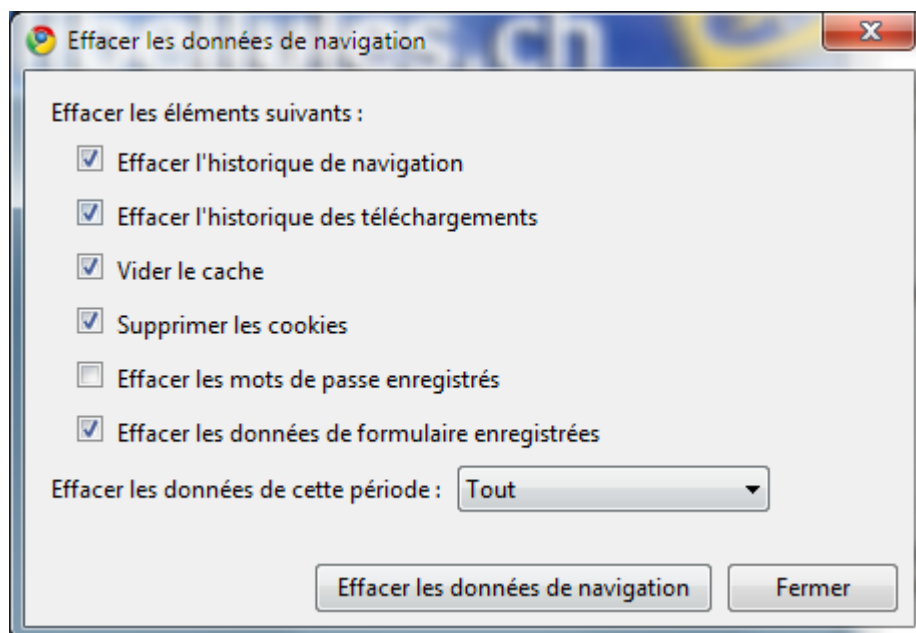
Effacer les données de navigation

Effacer les éléments suivants :

Effacer l'historique de navigation

Effacer l'historique des téléchargements

Vider le cache

Supprimer les cookies

Effacer les mots de passe enregistrés

Effacer les données de formulaire enregistrées

Effacer les données de cette période : Tout

Effacer les données de navigation

Fermer